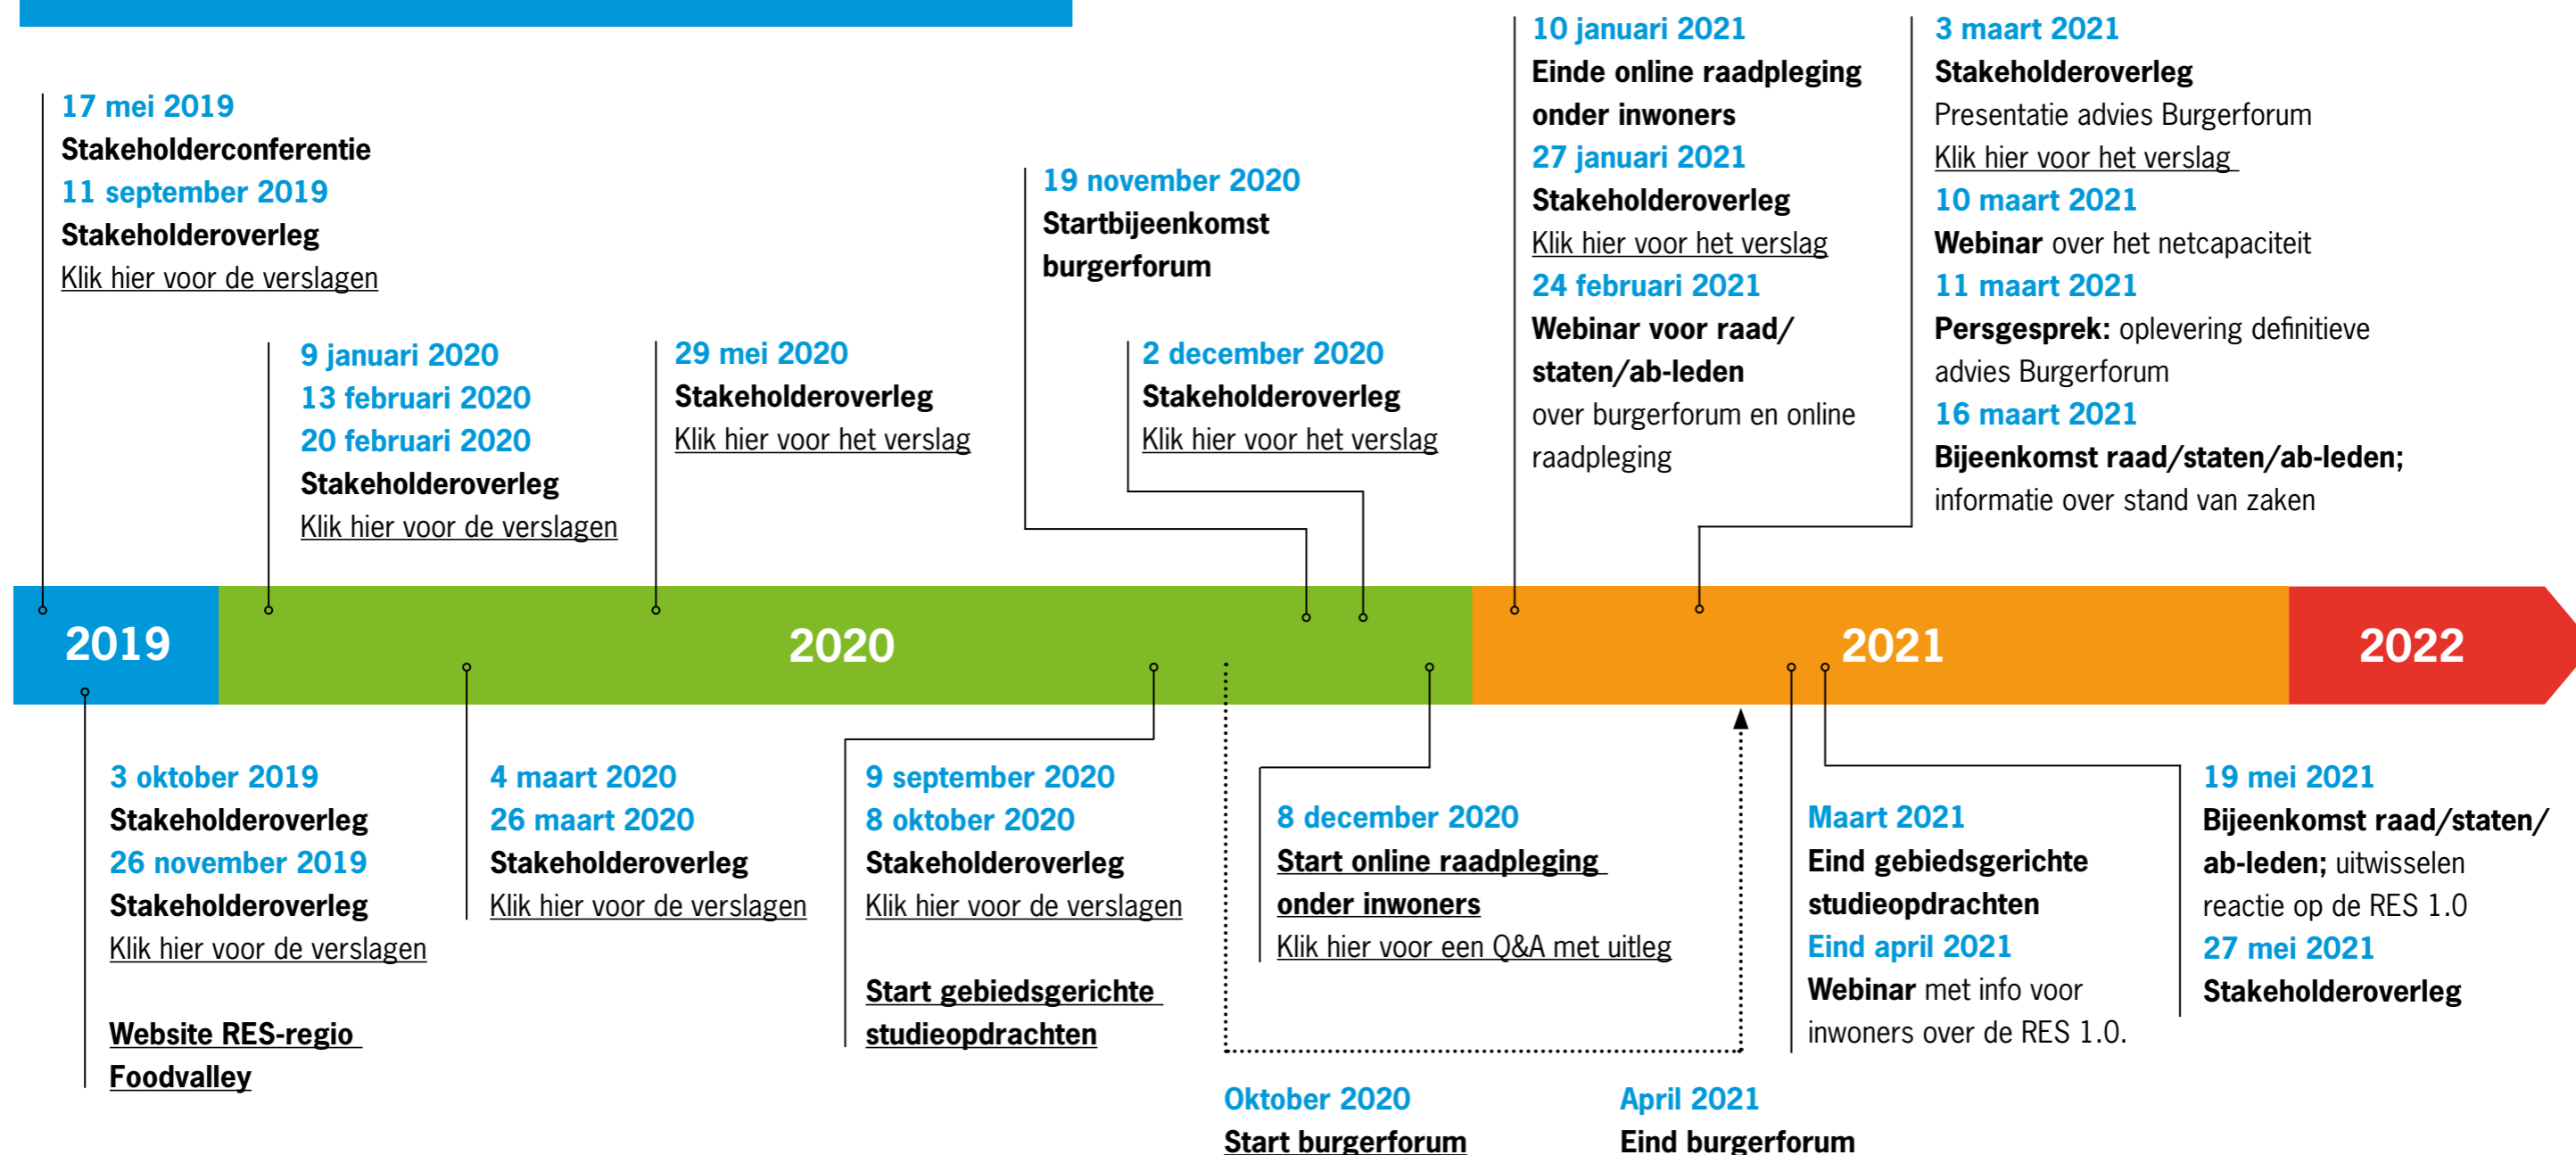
17 mei 2019
Stakeholderconferentie
11 september 2019
Stakeholderoverleg
Klik hier voor de verslagen

9 januari 2020
13 februari 2020
20 februari 2020
Stakeholderoverleg
Klik hier voor de verslagen

29 mei 2020
Stakeholderoverleg
Klik hier voor het verslag

19 november 2020
Startbijeenkomst burgerforum

2 december 2020
Stakeholderoverleg
Klik hier voor het verslag

10 januari 2021
Einde online raadpleging onder inwoners
27 januari 2021
Stakeholderoverleg
Klik hier voor het verslag
24 februari 2021
Webinar voor raad/ staten/ab-leden
over burgerforum en online raadpleging

3 maart 2021
Stakeholderoverleg
Presentatie advies Burgerforum
Klik hier voor het verslag
10 maart 2021
Webinar over het netcapaciteit
11 maart 2021
Persgesprek: oplevering definitieve advies Burgerforum
16 maart 2021
Bijeenkomst raad/staten/ab-leden;
informatie over stand van zaken

2019

2020

2021

2022

3 oktober 2019
Stakeholderoverleg
26 november 2019
Stakeholderoverleg
Klik hier voor de verslagen

Website RES-regio Foodvalley

4 maart 2020
26 maart 2020
Stakeholderoverleg
Klik hier voor de verslagen

9 september 2020
8 oktober 2020
Stakeholderoverleg
Klik hier voor de verslagen

Start gebiedsgerichte studieopdrachten

8 december 2020
Start online raadpleging onder inwoners
Klik hier voor een Q&A met uitleg

Maart 2021
Eind gebiedsgerichte studieopdrachten
Eind april 2021
Webinar met info voor inwoners over de RES 1.0.

19 mei 2021
Bijeenkomst raad/staten/ ab-leden; uitwisselen reactie op de RES 1.0
27 mei 2021
Stakeholderoverleg

Oktober 2020
Start burgerforum

April 2021
Eind burgerforum